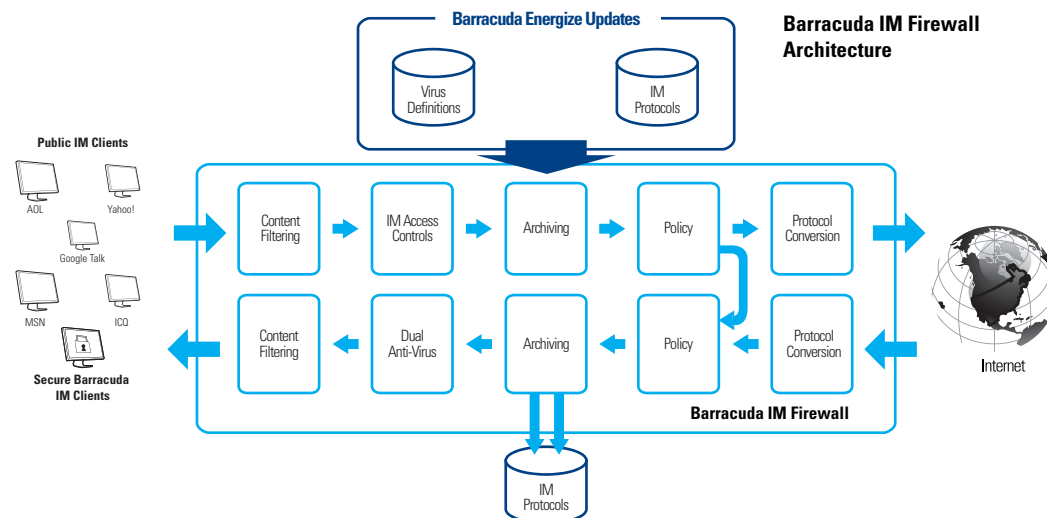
Barracuda Energize Updates

Virus Definitions

IM Protocols

Barracuda IM Firewall Architecture

Public IM Clients

AOL

Yahoo!

Google Talk

MSN

ICQ

Secure Barracuda IM Clients

Content Filtering

IM Access Controls

Archiving

Policy

Protocol Conversion

Content Filtering

Dual Anti-Virus

Archiving

Policy

Protocol Conversion

Barracuda IM Firewall

Internet

IM Protocols